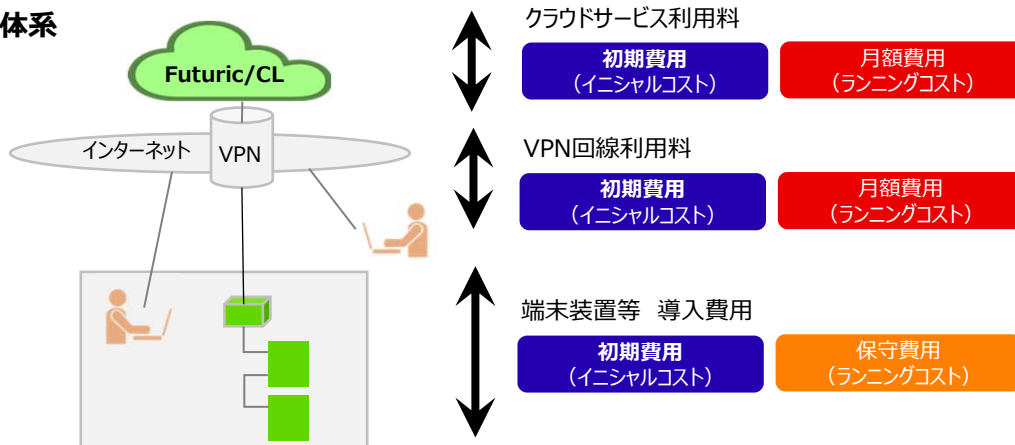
体系

Futuric/CL

インターネット

VPN

クラウドサービス利用料

初期費用
（イニシャルコスト）

月額費用
（ランニングコスト）

VPN回線利用料

初期費用
（イニシャルコスト）

月額費用
（ランニングコスト）

端末装置等　導入費用

初期費用
（イニシャルコスト）

保守費用
（ランニングコスト）